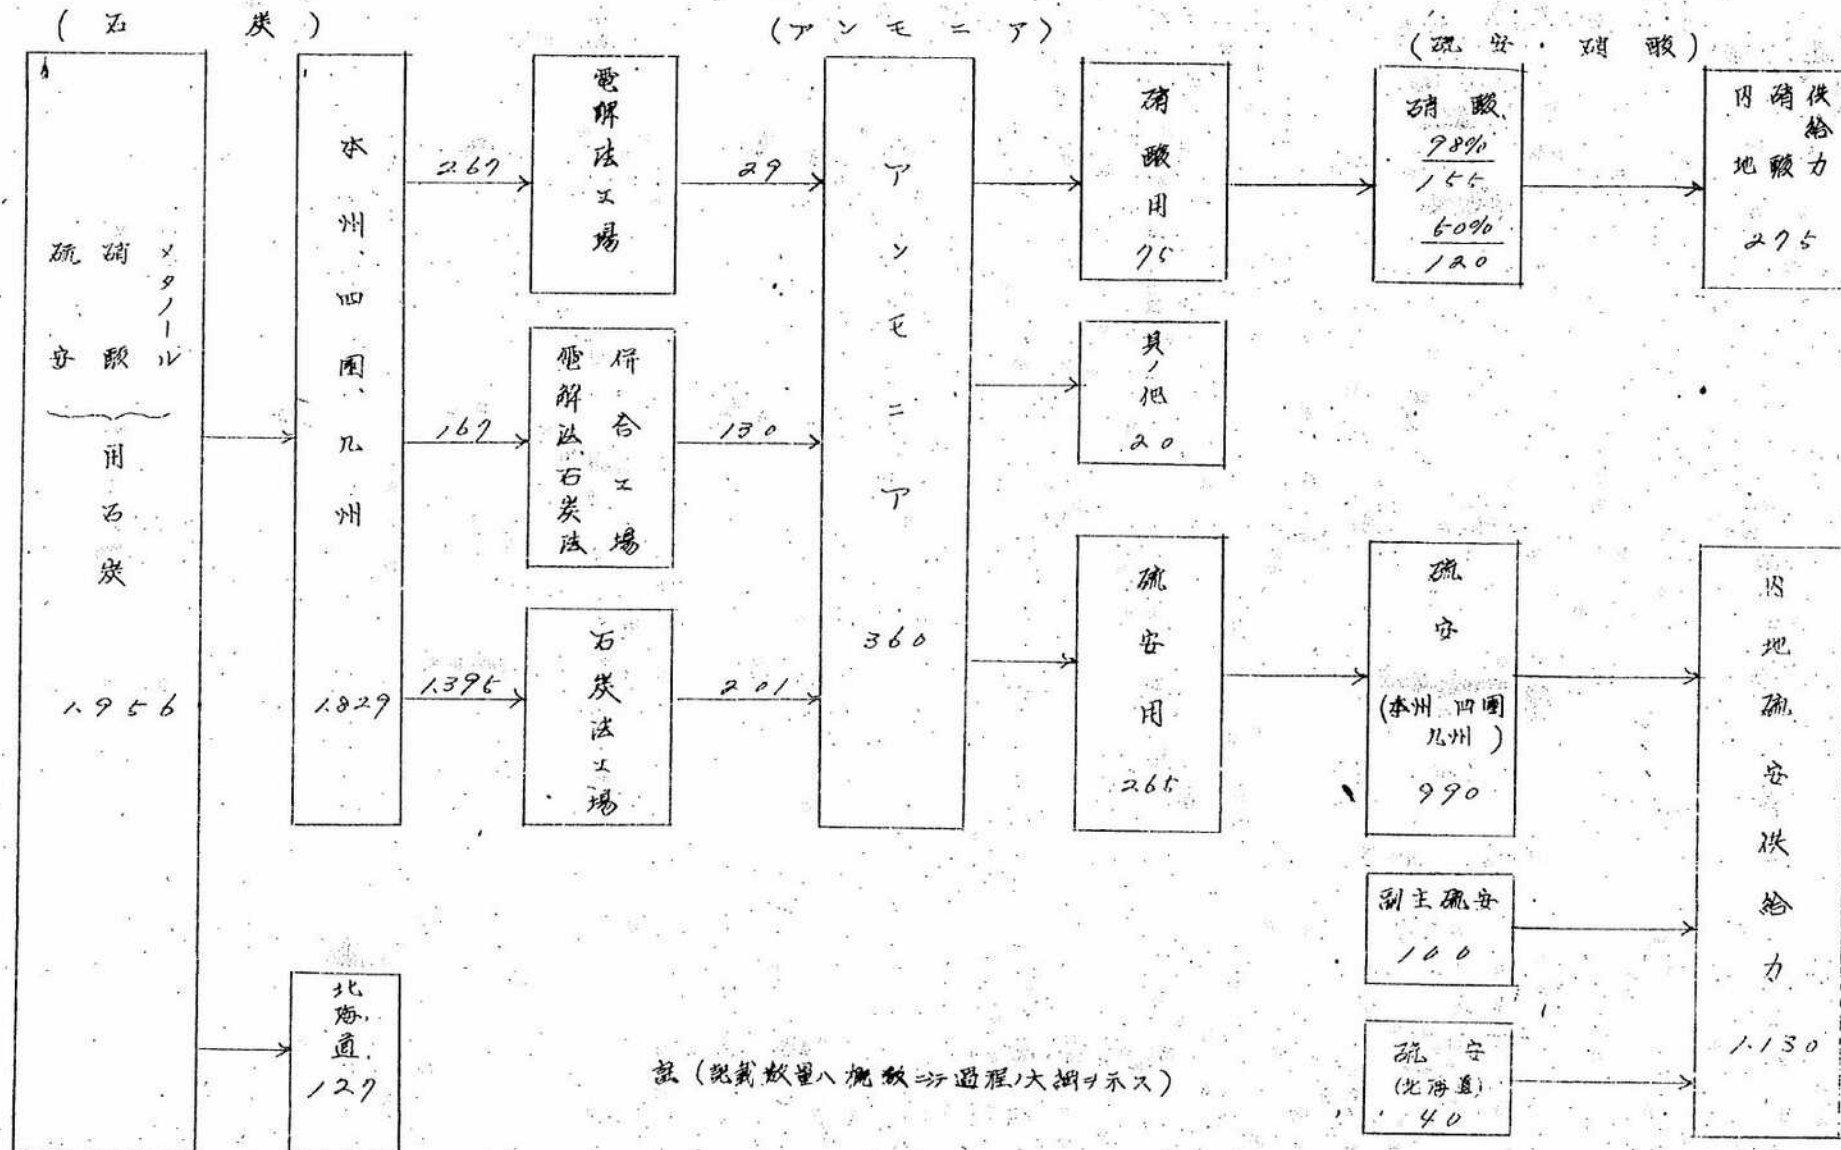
( 石 炭 )

(アンモニア)

(硫安・硝酸)

硫安 硝酸 メタノール 用石炭 1.956

本州、四国、九州 1.829

北海道 127

267

167

1.395

電解法工場

併合工場 電解法石炭法

石炭法工場

29

130

201

アンモニア 360

硝酸用 75

其ノ他 20

硫安用 265

硝酸 98% 155 60% 120

内地硝酸供給力 275

硫安 (本州 四国 九州) 990

副生硫安 100

硫安 (北海道) 40

内地硫安供給力 1.130

註(記載数量ハ概数ニテ過程ノ大綱ヲ示ス)